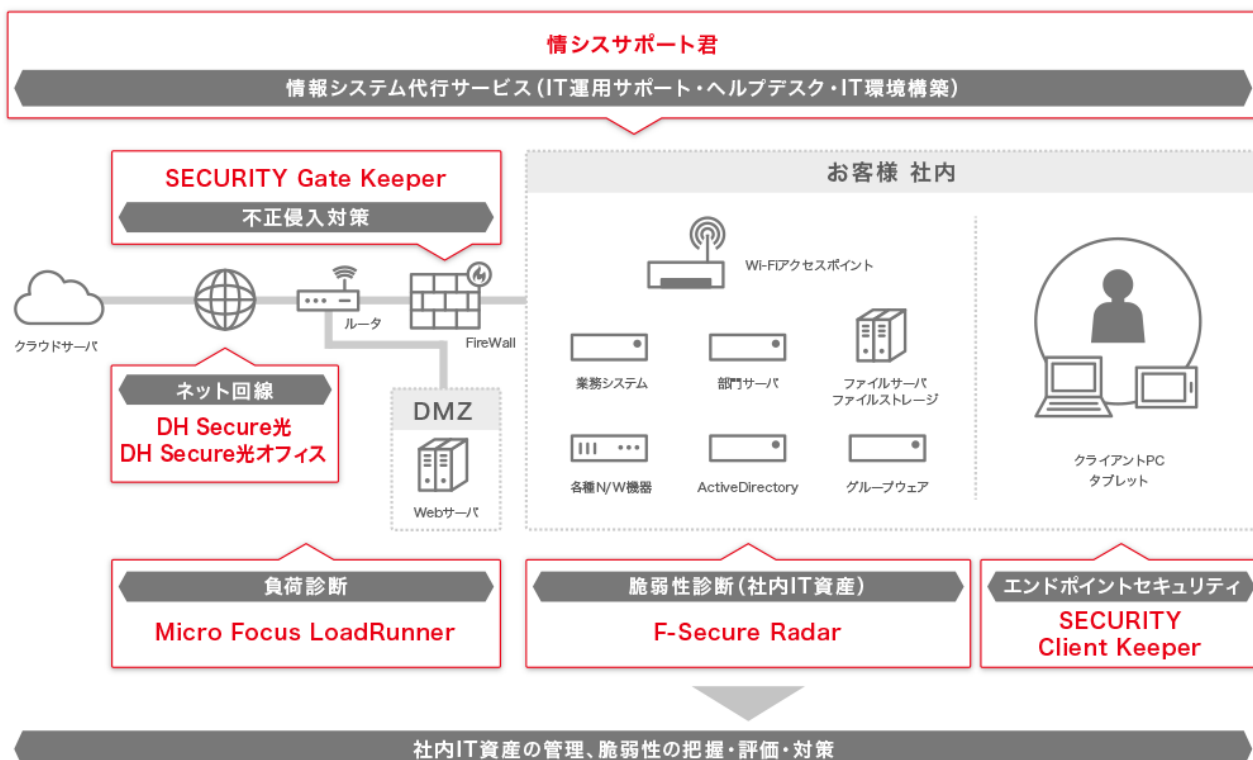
情シスサポート君

情報システム代行サービス(IT運用サポート・ヘルプデスク・IT環境構築)

SECURITY Gate Keeper

不正侵入対策

お客様 社内

Wi-Fiアクセスポイント

クラウドサーバ

ルータ

FireWall

ネット回線

DH Secure光
DH Secure光オフィス

DMZ

Webサーバ

業務システム

部門サーバ

ファイルサーバ
ファイルストレージ

各種N/W機器

ActiveDirectory

グループウェア

クライアントPC
タブレット

負荷診断

Micro Focus LoadRunner

脆弱性診断(社内IT資産)

F-Secure Radar

エンドポイントセキュリティ

SECURITY
Client Keeper

社内IT資産の管理、脆弱性の把握・評価・対策